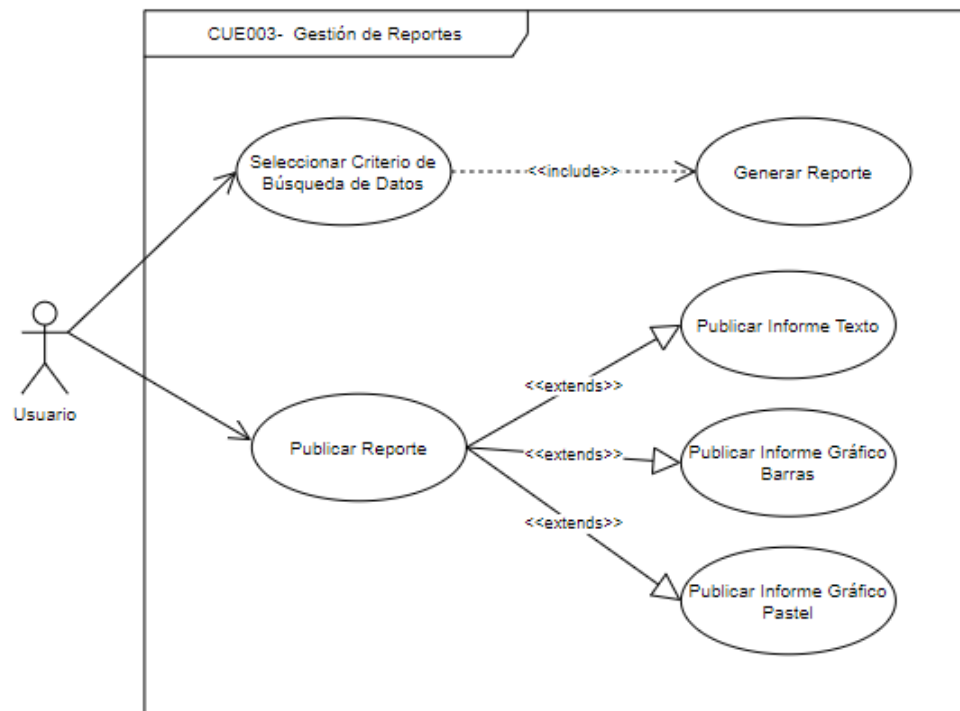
CUE003- Gestión de Reportes

Seleccionar Criterio de Búsqueda de Datos

<<include>>

Generar Reporte

Usuario

Publicar Informe Texto

<<extends>>

Publicar Reporte

<<extends>>

Publicar Informe Gráfico Barras

<<extends>>

Publicar Informe Gráfico Pastel